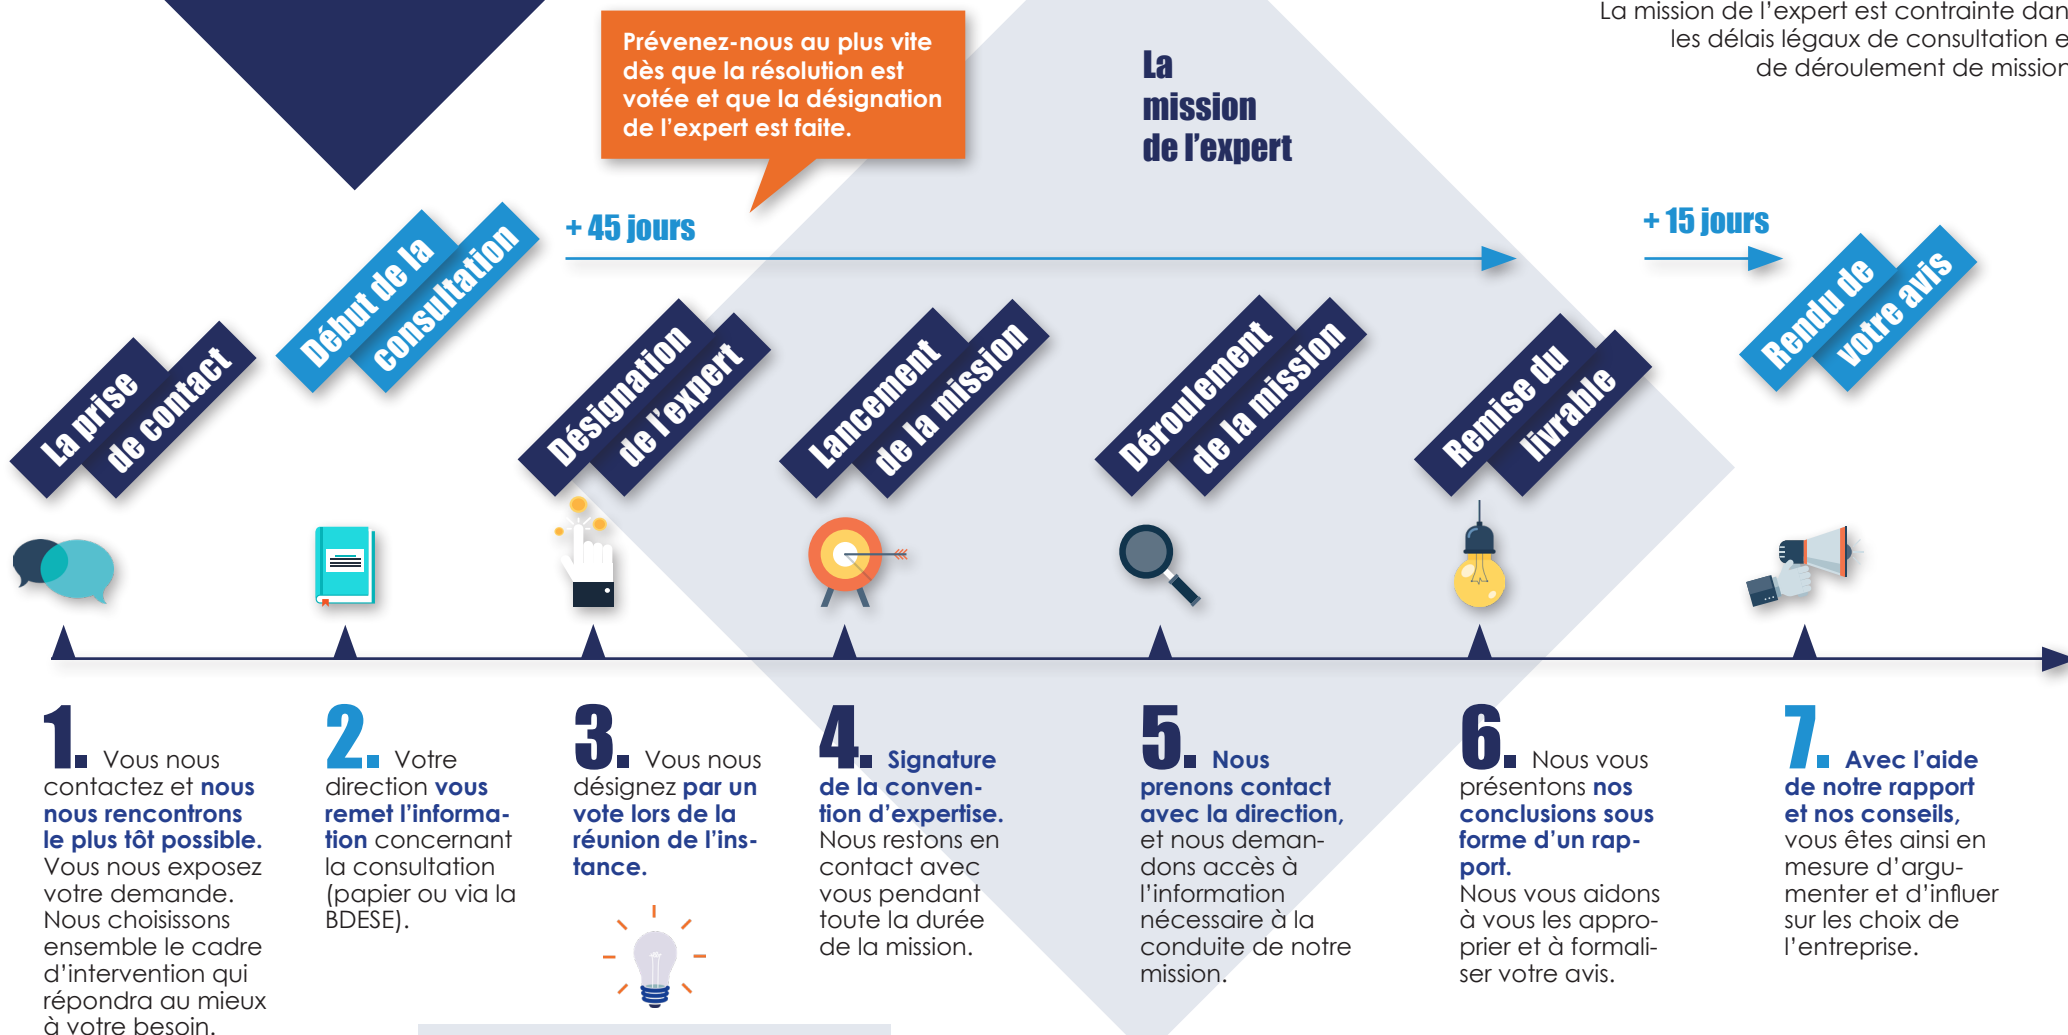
La mission de l'expert est contrainte dan
les délais légaux de consultation e
de déroulement de mission

Prévenez-nous au plus vite dès que la résolution est votée et que la désignation de l'expert est faite.

La mission de l'expert

+ 45 jours

+ 15 jours

La prise de contact

Début de la consultation

Désignation de l'expert

Lancement de la mission

Déroulement de la mission

Remise du livrable

Rendu de votre avis

1. Vous nous contactez et nous nous rencontrons le plus tôt possible. Vous nous exposez votre demande. Nous choisissons ensemble le cadre d'intervention qui répondra au mieux à votre besoin.

2. Votre direction vous remet l'information concernant la consultation (papier ou via la BDESE).

3. Vous nous désignez par un vote lors de la réunion de l'instance.

4. Signature de la convention d'expertise. Nous restons en contact avec vous pendant toute la durée de la mission.

5. Nous prenons contact avec la direction, et nous demandons accès à l'information nécessaire à la conduite de notre mission.

6. Nous vous présentons nos conclusions sous forme d'un rapport. Nous vous aidons à vous les approprier et à formaliser votre avis.

7. Avec l'aide de notre rapport et nos conseils, vous êtes ainsi en mesure d'argumenter et d'influer sur les choix de l'entreprise.